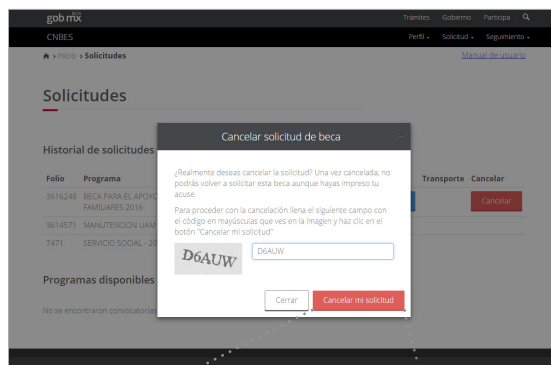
gob mx BETA

Trámites Gobierno Participa

CNBES

Perfil Solicitud Seguimiento

Inicio > Solicitudes

Manual de usuario

Solicitudes

Historial de solicitudes

| Folio | Programa | | Transporte | Cancelar |
|---|---|---|---|---|
| 3616248 | BECA PARA EL APOYO FAMILIARES 2016 | | | Cancelar |
| 3614571 | MANUTENCION UAM | | | |
| 7471 | SERVICIO SOCIAL - 20 | | | |

Programas disponibles

No se encontraron convocatorias

Cancelar solicitud de beca

¿Realmente deseas cancelar la solicitud? Una vez cancelada, no podrás volver a solicitar esta beca aunque hayas impreso tu acuse.

Para proceder con la cancelación llena el siguiente campo con el código en mayúsculas que ves en la imagen y haz clic en el botón "Cancelar mi solicitud"

D6AUW

D6AUW

Cerrar

Cancelar mi solicitud